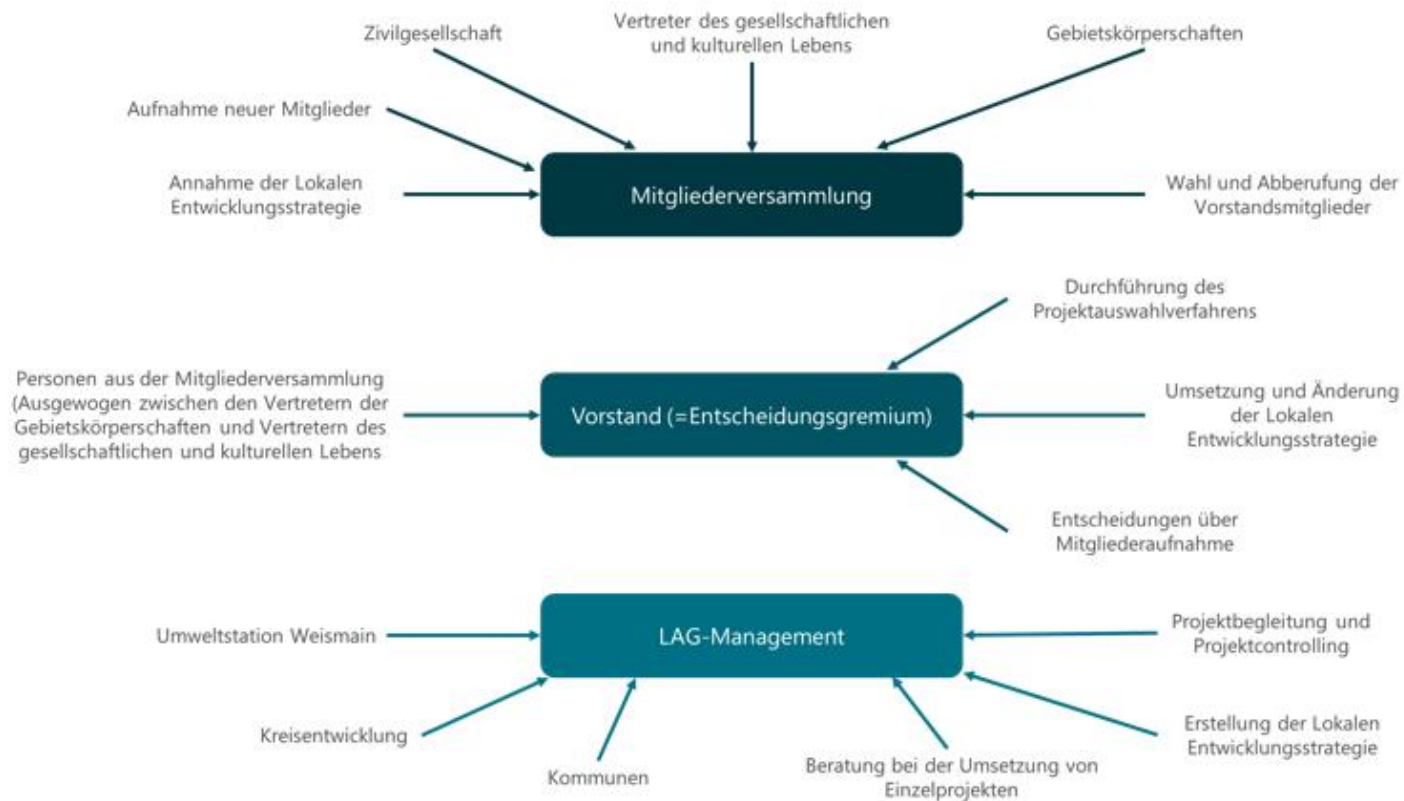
Zivilgesellschaft

Vertreter des gesellschaftlichen und kulturellen Lebens

Gebietskörperschaften

Aufnahme neuer Mitglieder

Annahme der Lokalen Entwicklungsstrategie

Mitgliederversammlung

Wahl und Abberufung der Vorstandsmitglieder

Durchführung des Projektauswahlverfahrens

Personen aus der Mitgliederversammlung (Ausgewogen zwischen den Vertretern der Gebietskörperschaften und Vertretern des gesellschaftlichen und kulturellen Lebens

Vorstand (=Entscheidungsgremium)

Umsetzung und Änderung der Lokalen Entwicklungsstrategie

Entscheidungen über Mitgliederaufnahme

Umweltstation Weismain

LAG-Management

Projektbegleitung und Projektcontrolling

Kreisentwicklung

Erstellung der Lokalen Entwicklungsstrategie

Kommunen

Beratung bei der Umsetzung von Einzelprojekten